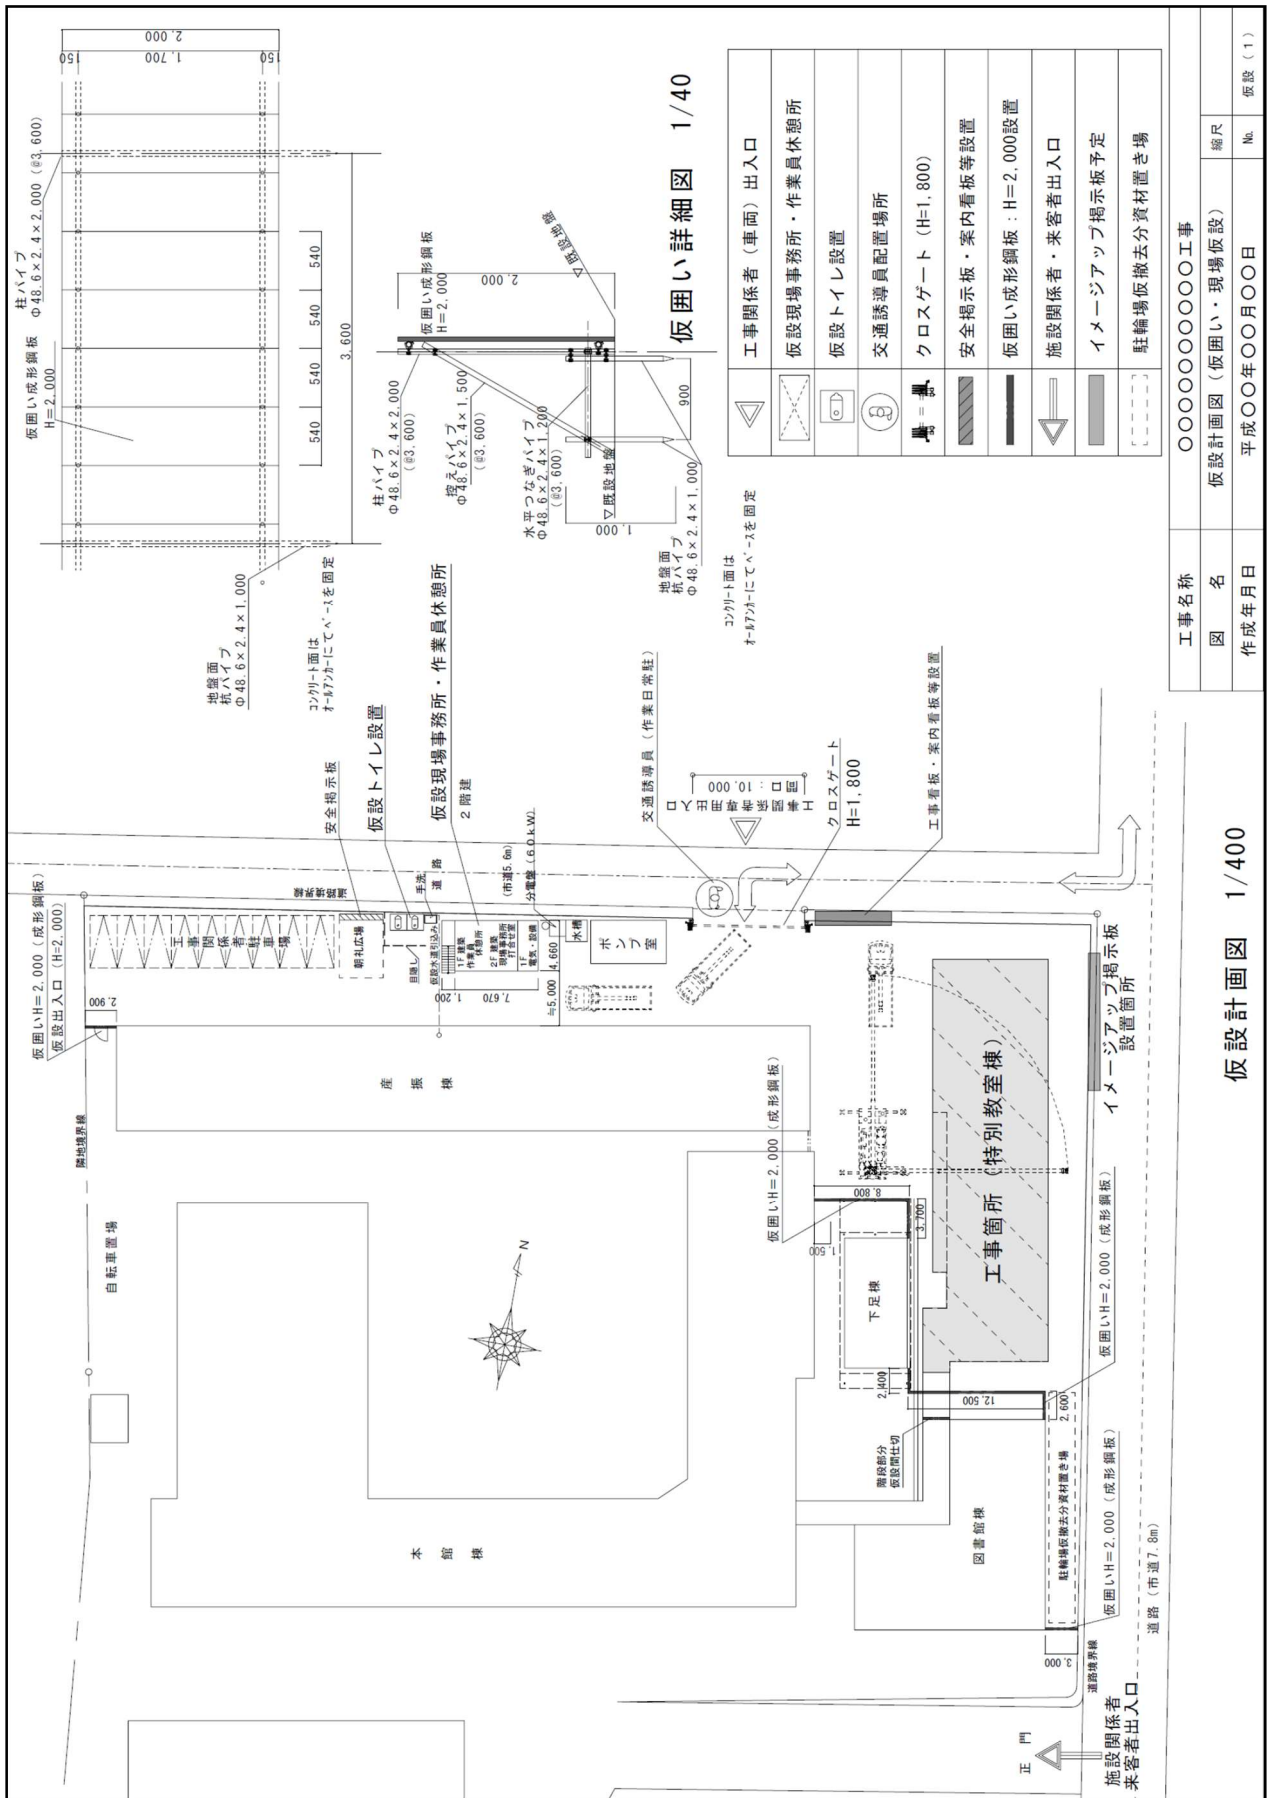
仮設計画図　1/400

仮囲い詳細図　1/40

| | |
|---|---|
| ▽ | 工事関係者（車両）出入口 |
| | 仮設現場事務所・作業員休憩所 |
| | 仮設トイレ設置 |
| | 交通誘導員配置場所 |
| | クロスゲート（H=1,800） |
| | 安全掲示板・案内看板等設置 |
| | 仮囲い成形鋼板：H=2,000設置 |
| | 施設関係者・来客者出入口 |
| | イメージアップ掲示板予定 |
| | 駐輪場仮撤去分資材置き場 |

| | | |
|---|---|---|
| 工事名称 | ○○○○○○○○○工事 | |
| 図名 | 仮設計画図（仮囲い・現場仮設） | 縮尺 |
| 作成年月日 | 平成○○年○○月○○日 | No. 仮設（1） |

2,000
150　1,700　150
柱パイプ Φ48.6×2.4×2,000（@3,600）
仮囲い成形鋼板 H=2,000
540　540　540　540
3,600
地盤面 杭パイプ Φ48.6×2.4×1,000
コンクリート面は オールアンカーにてベースを固定

仮囲い成形鋼板 H=2,000
2,000
▽既設地盤
柱パイプ Φ48.6×2.4×2,000（@3,600）
控えパイプ Φ48.6×2.4×1,500（@3,600）
水平つなぎパイプ Φ48.6×2.4×1,200（@3,600）
▽既設地盤
900
1,000
地盤面 杭パイプ Φ48.6×2.4×1,000
コンクリート面は オールアンカーにてベースを固定

安全掲示板
仮設トイレ設置
仮設現場事務所・作業員休憩所
2階建
交通誘導員（作業日常駐）
開口幅：10,000
クロスゲート H=1,800
工事看板・案内看板等設置
仮囲いH=2,000（成形鋼板）
仮設出入口（H=2,000）
2,900
工事関係者駐車場
朝礼広場
手洗
道路
（市道5.6m）
分電盤（60kW）
1F 建築作業員休憩所
2F 建築現場事務所打合せ室
1F 電気・設備
仮設水道引込み
目隠し
1,200　7,670
4,660
≒5,000
水槽
ポンプ室
隣地境界線
産振棟
仮囲いH=2,000（成形鋼板）
8,800
3,700
1,500
工事箇所（特別教室棟）
イメージアップ掲示板設置箇所
自転車置場
N
下足棟
2,400
12,500
2,600
仮囲いH=2,000（成形鋼板）
階段部分 仮設間仕切
本館棟
図書館棟
駐輪場仮撤去分資材置き場
仮囲いH=2,000（成形鋼板）
道路（市道7.8m）
道路境界線
3,000
正門
施設関係者 来客者出入口